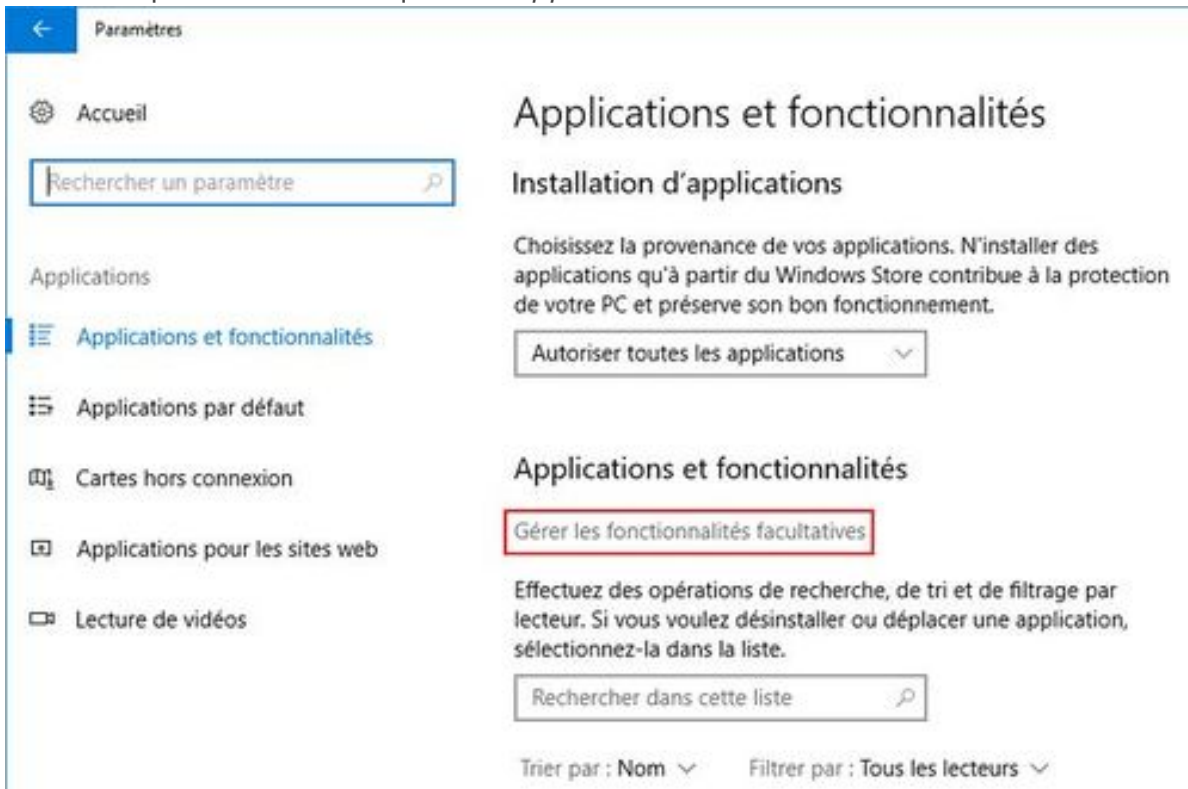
Paramètres

Accueil

Rechercher un paramètre

Applications

Applications et fonctionnalités

Applications par défaut

Cartes hors connexion

Applications pour les sites web

Lecture de vidéos

Applications et fonctionnalités

Installation d'applications

Choisissez la provenance de vos applications. N'installer des applications qu'à partir du Windows Store contribue à la protection de votre PC et préserve son bon fonctionnement.

Autoriser toutes les applications

Applications et fonctionnalités

Gérer les fonctionnalités facultatives

Effectuez des opérations de recherche, de tri et de filtrage par lecteur. Si vous voulez désinstaller ou déplacer une application, sélectionnez-la dans la liste.

Rechercher dans cette liste

Trier par : Nom

Filtrer par : Tous les lecteurs